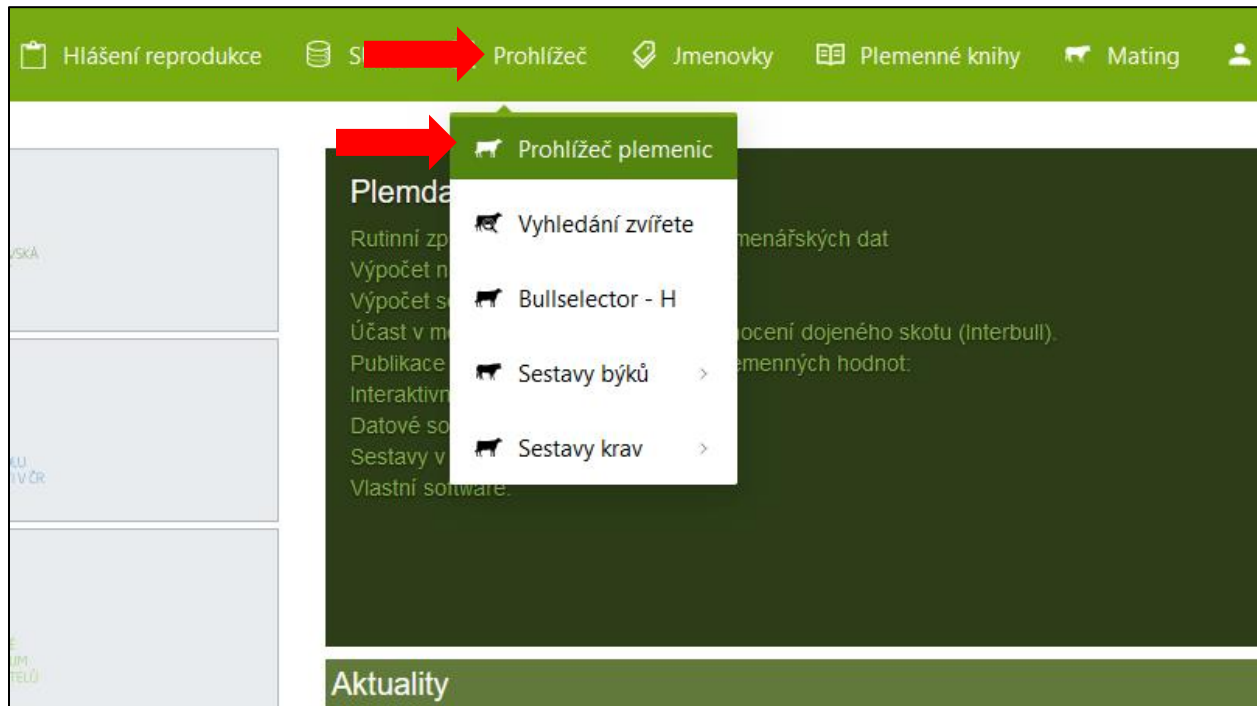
Hlášení reprodukce S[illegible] Prohlížeč Jmenovky Plemenné knihy Mating

Prohlížeč plemenic
Vyhledání zvířete
Bullselector - H
Sestavy býků ›
Sestavy krav ›

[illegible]VSKÁ

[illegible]KU
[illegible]I V ČR

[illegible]UM
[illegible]TELŮ

Plemda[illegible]
Rutinní zp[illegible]menářských dat
Výpočet n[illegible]
Výpočet s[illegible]
Účast v m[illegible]ocení dojeného skotu (Interbull).
Publikace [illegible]emenných hodnot:
Interaktivn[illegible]
Datové so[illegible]
Sestavy v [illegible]
Vlastní software.

Aktuality